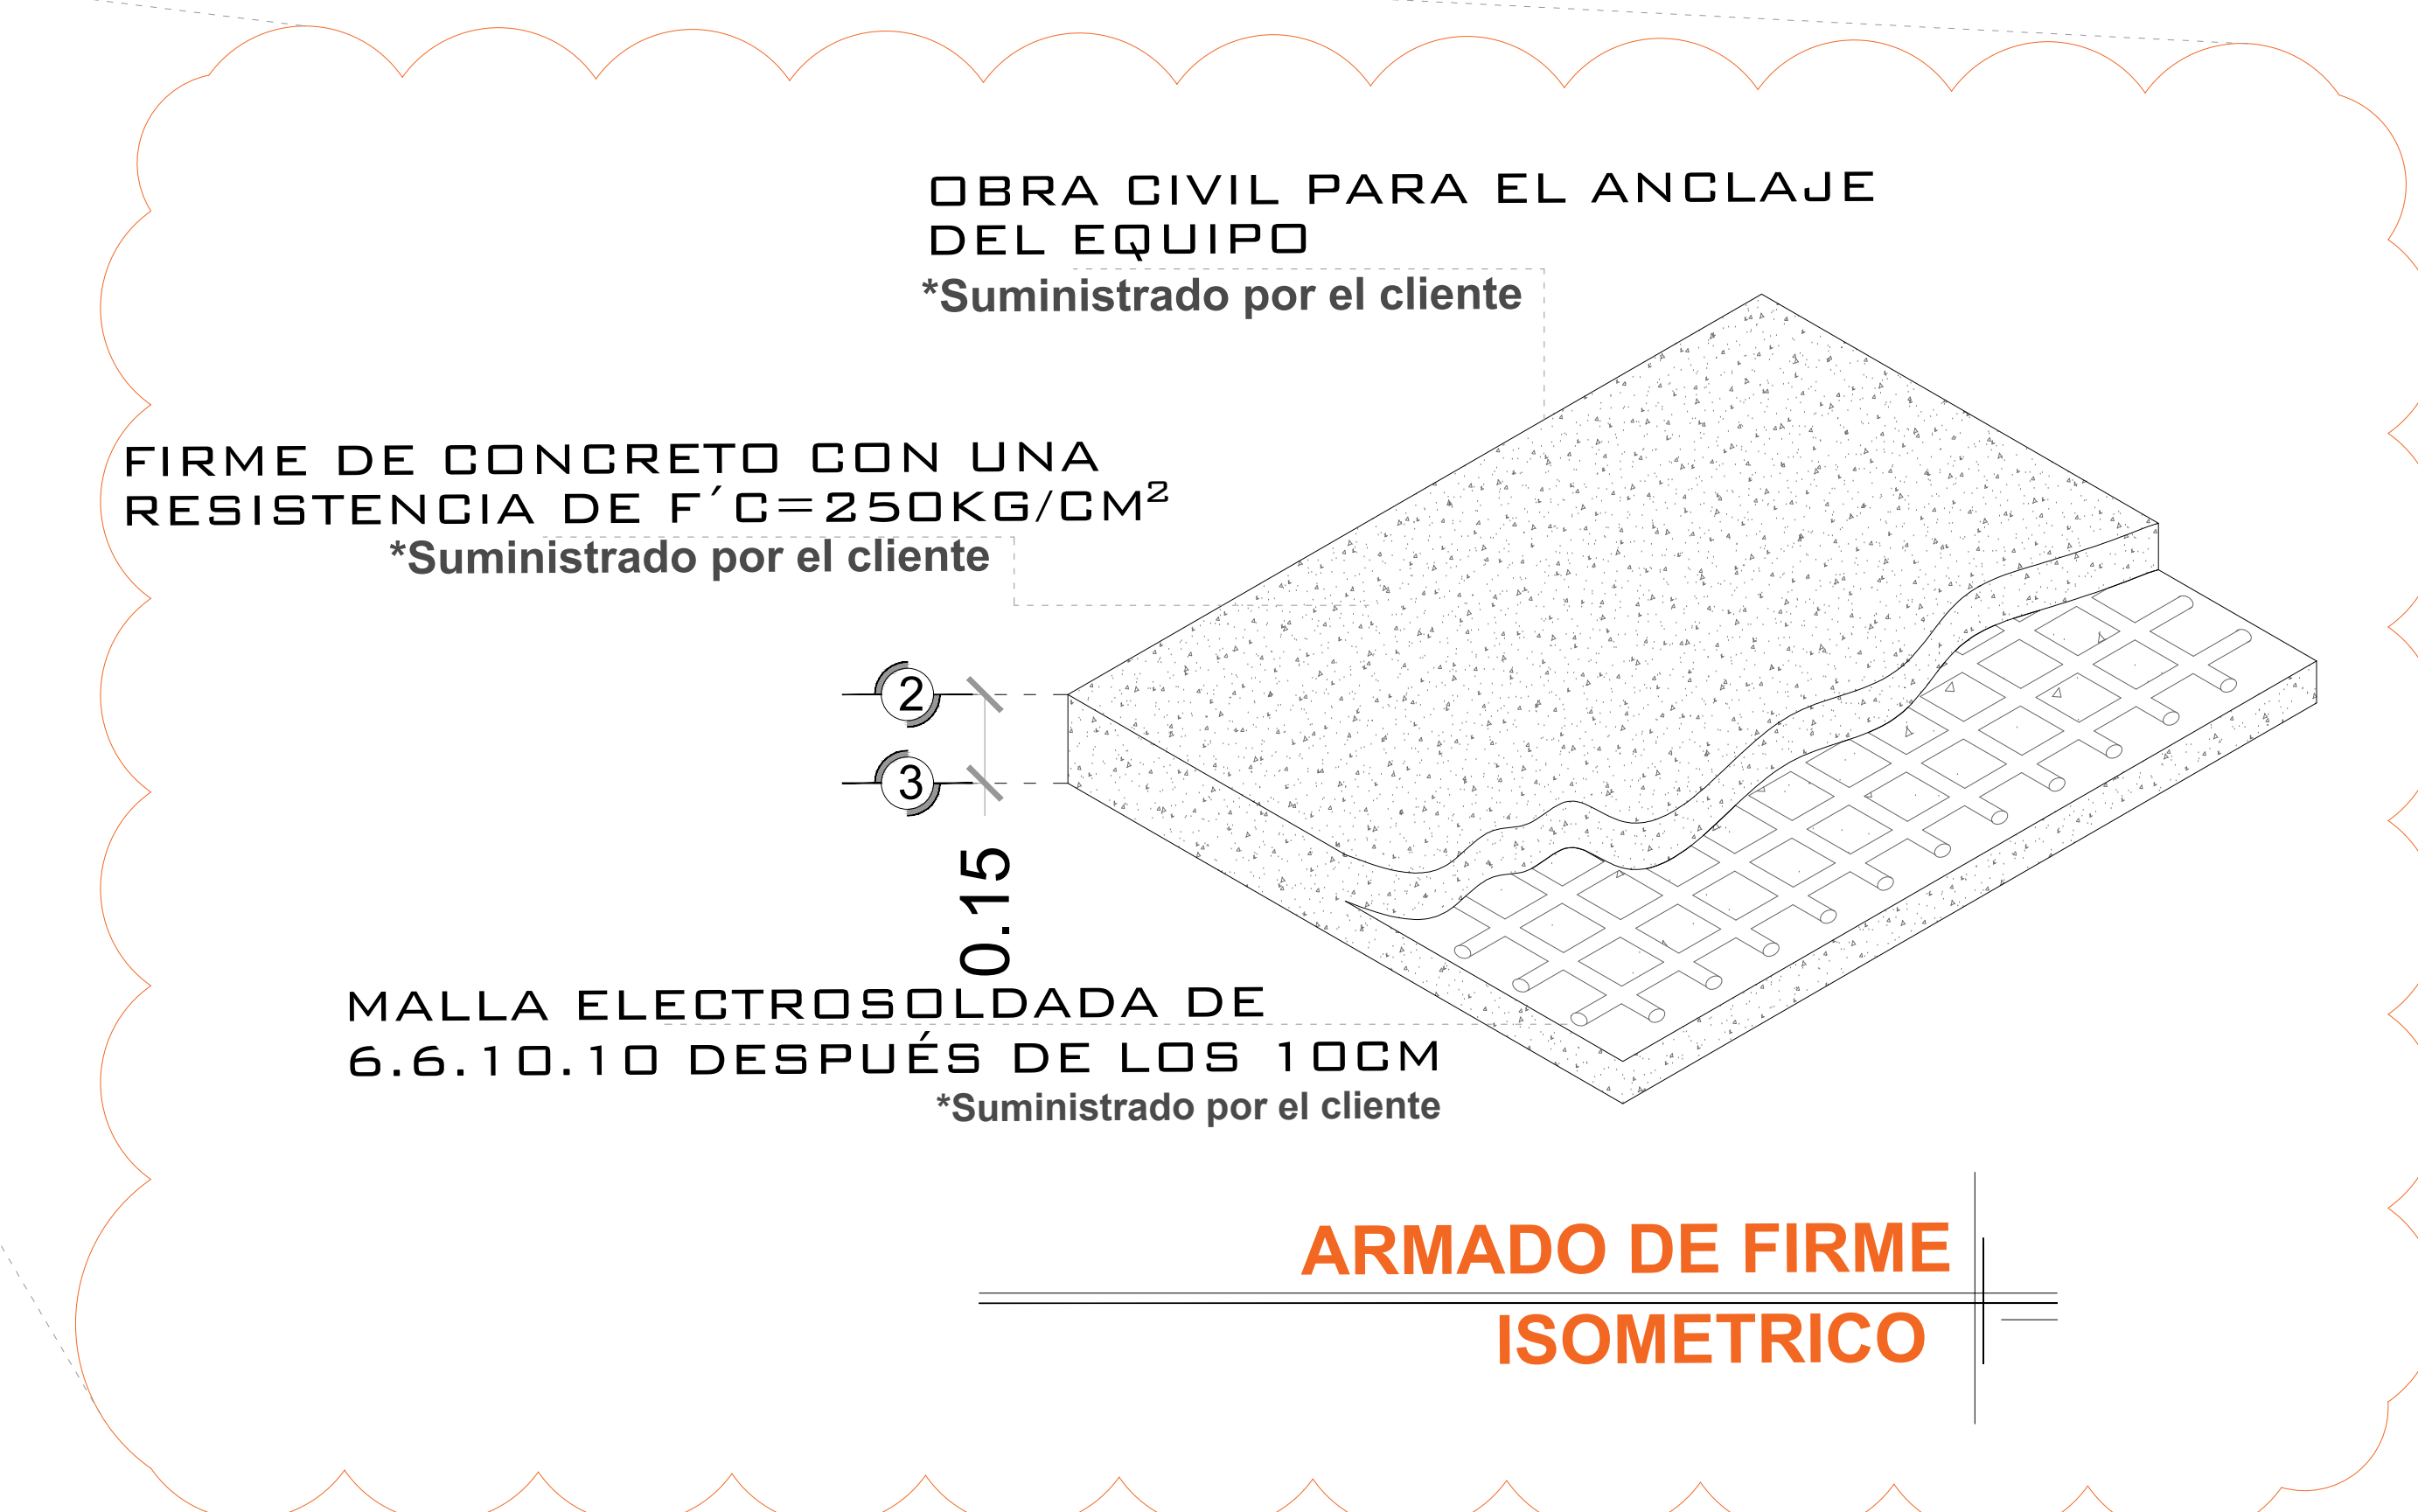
OBRA CIVIL PARA EL ANCLAJE DEL EQUIPO
*Suministrado por el cliente

FIRME DE CONCRETO CON UNA RESISTENCIA DE F´C=250KG/CM$^2$
*Suministrado por el cliente

2

3

0.15

MALLA ELECTROSOLDADA DE 6.6.10.10 DESPUÉS DE LOS 10CM
*Suministrado por el cliente

ARMADO DE FIRME
ISOMETRICO